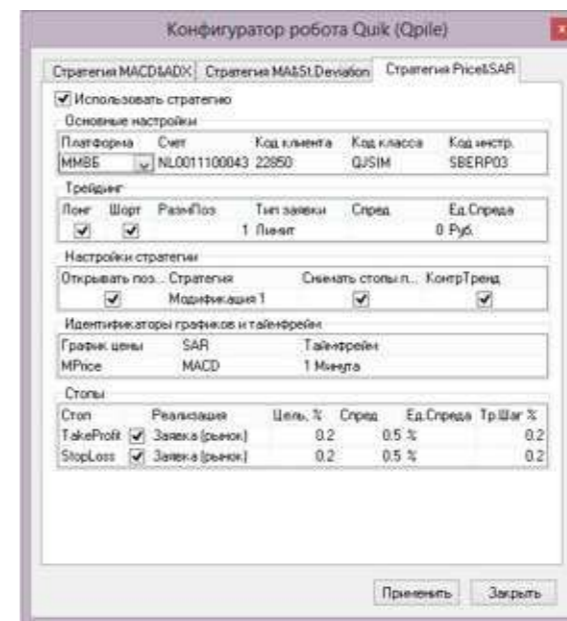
Конфигуратор робота Quik (Qpile)

Стратегия MACD&ADX | Стратегия MA&St.Deviation | Стратегия Price&SAR

Использовать стратегию

Основные настройки

| Платформа | Счет | Код клиента | Код класса | Код инстр. |
|---|---|---|---|---|
| MMBБ | NL0011100043 | 22950 | QJSIM | SBERP03 |

Трейдинг

| Лонг | Шорт | РазмПоз | Тип заявки | Спред | Ед.Спреда |
|---|---|---|---|---|---|
| ✓ | ✓ | 1 | Лимит | 0 | Руб. |

Настройки стратегии

| Открывать поз... | Стратегия | Снимать стопы п... | КонтрТренд |
|---|---|---|---|
| ✓ | Модификация 1 | ✓ | ✓ |

Идентификаторы графиков и таймфрейм

| График цены | SAR | Таймфрейм |
|---|---|---|
| MPrice | MACD | 1 Минута |

Стопы

| Стоп | Реализация | Цель, % | Спред | Ед.Спреда | Тр.Шаг % |
|---|---|---|---|---|---|
| TakeProfit ✓ | Заявка (рынок) | 0.2 | 0.5 | % | 0.2 |
| StopLoss ✓ | Заявка (рынок) | 0.2 | 0.5 | % | 0.2 |

Применить | Закрыть